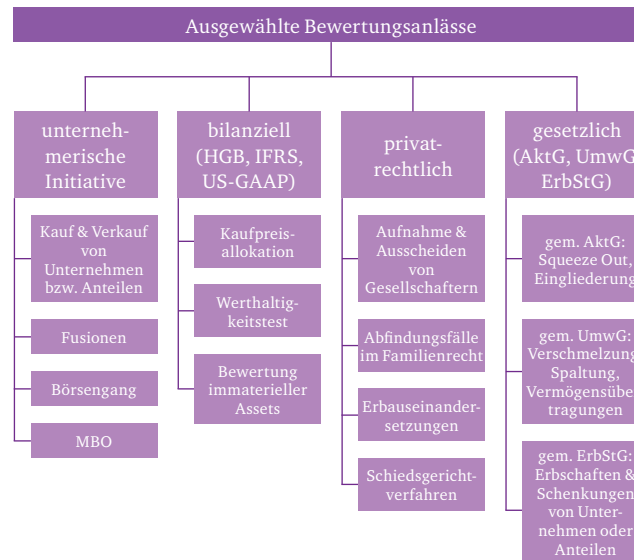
Ausgewählte Bewertungsanlässe

unternehmerische Initiative

Kauf & Verkauf von Unternehmen bzw. Anteilen

Fusionen

Börsengang

MBO

bilanziell (HGB, IFRS, US-GAAP)

Kaufpreisallokation

Werthaltigkeitstest

Bewertung immaterieller Assets

privatrechtlich

Aufnahme & Ausscheiden von Gesellschaftern

Abfindungsfälle im Familienrecht

Erbauseinandersetzungen

Schiedsgerichtverfahren

gesetzlich (AktG, UmwG, ErbStG)

gem. AktG: Squeeze Out, Eingliederung

gem. UmwG: Verschmelzung, Spaltung, Vermögensübertragungen

gem. ErbStG: Erbschaften & Schenkungen von Unternehmen oder Anteilen